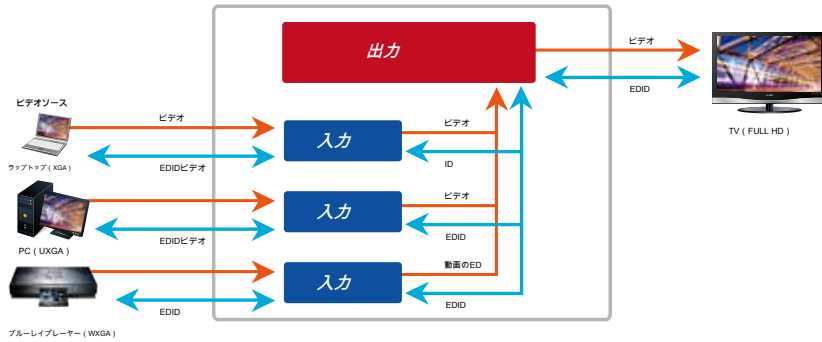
出力

ビデオ

EDID

TV（FULL HD）

ビデオソース

ビデオ

入力

ビデオ

ラップトップ（XGA）

EDIDビデオ

ID

ビデオ

入力

PC（UXGA）

EDIDビデオ

EDID

動画のED

入力

EDID

EDID

ブルーレイプレーヤー（WXGA）